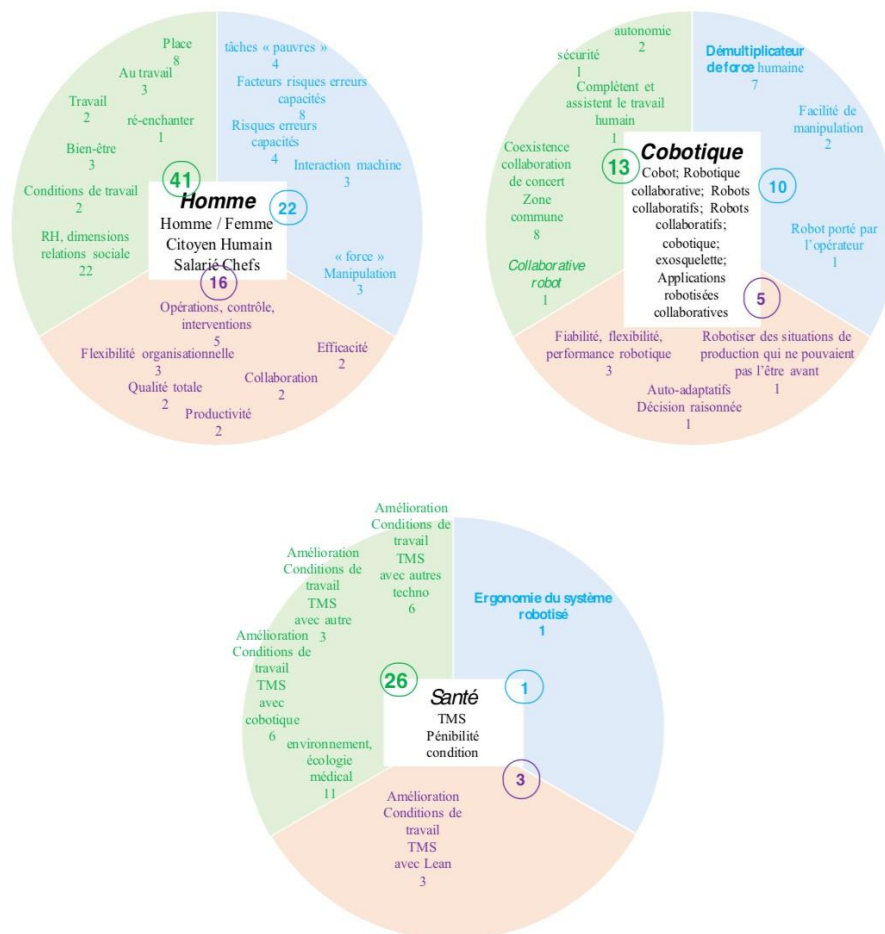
Place
8
Au travail
3
Travail
2
ré-enchanter
1
Bien-être
3
Conditions de travail
2
RH, dimensions relations sociale
22

tâches « pauvres »
4
Facteurs risques erreurs capacités
8
Risques erreurs capacités
4
Interaction machine
3
« force »
Manipulation
3

41
Homme
Homme / Femme
Citoyen Humain
Salarié Chefs
22
16

Opérations, contrôle, interventions
5
Flexibilité organisationnelle
3
Efficacité
2
Collaboration
2
Qualité totale
2
Productivité
2

autonomie
2
sécurité
1
Complètent et assistent le travail humain
1
Coexistence collaboration de concert
Zone commune
8
Collaborative robot
1

Démultiplicateur de force humaine
7
Facilité de manipulation
2
Robot porté par l'opérateur
1

13
Cobotique
Cobot; Robotique collaborative; Robots collaboratifs; Robots collaboratifs; cobotique; exosquelette; Applications robotisées collaboratives
10
5

Fiabilité, flexibilité, performance robotique
3
Robotiser des situations de production qui ne pouvaient pas l'être avant
1
Auto-adaptatifs
Décision raisonnée
1

Amélioration Conditions de travail
TMS
avec autres techno
6
Amélioration Conditions de travail
TMS
avec autre
3
Amélioration Conditions de travail
TMS
avec cobotique
6
environnement, écologie médical
11

Ergonomie du système robotisé
1

26
Santé
TMS
Pénibilité condition
1
3

Amélioration Conditions de travail
TMS
avec Lean
3